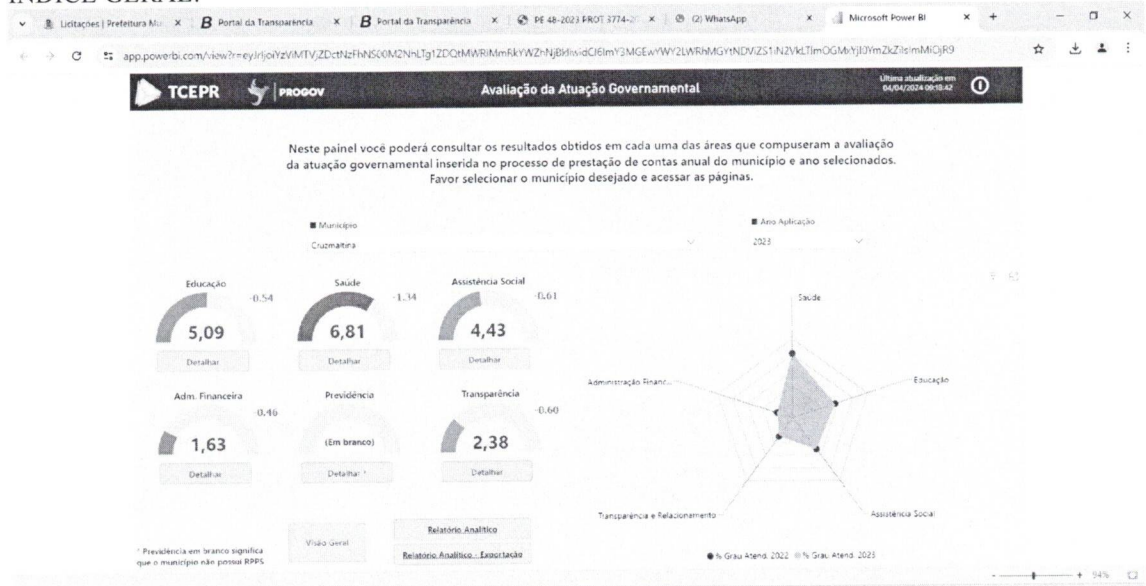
ÍNDICE GERAL:

Licitações | Prefeitura Mu ×
Portal da Transparência ×
Portal da Transparência ×
PE 48-2023 PROT 3774-2 ×
(2) WhatsApp ×
Microsoft Power BI ×

app.powerbi.com/view?r=eyJrIjoiYzViMTViZDctNzFhNS00M2NhLTg1ZDQtMWRiMmRkYWZhNjBkIiwidCI6ImY3MGEwYWY2LWRhMGYtNDViZS1iN2VkLTlmOGMxYjI0YmZkZiIsImMiOjR9

TCEPR PROGOV Avaliação da Atuação Governamental Última atualização em 04/04/2024 09:18:42

Neste painel você poderá consultar os resultados obtidos em cada uma das áreas que compuseram a avaliação da atuação governamental inserida no processo de prestação de contas anual do município e ano selecionados. Favor selecionar o município desejado e acessar as páginas.

Município
Cruzmaltina

Ano Aplicação
2023

Educação -0,54
5,09
Detalhar

Saúde -1,34
6,81
Detalhar

Assistência Social -0,61
4,43
Detalhar

Adm. Financeira -0,46
1,63
Detalhar

Previdência
(Em branco)
Detalhar

Transparência -0,60
2,38
Detalhar

* Previdência em branco significa que o município não possui RPPS

Visão Geral

Relatório Analítico

Relatório Analítico - Exportação

Saúde
Educação
Assistência Social
Transparência e Relacionamento
Administração Financ...

% Grau Atend. 2022 % Grau Atend. 2023

94%